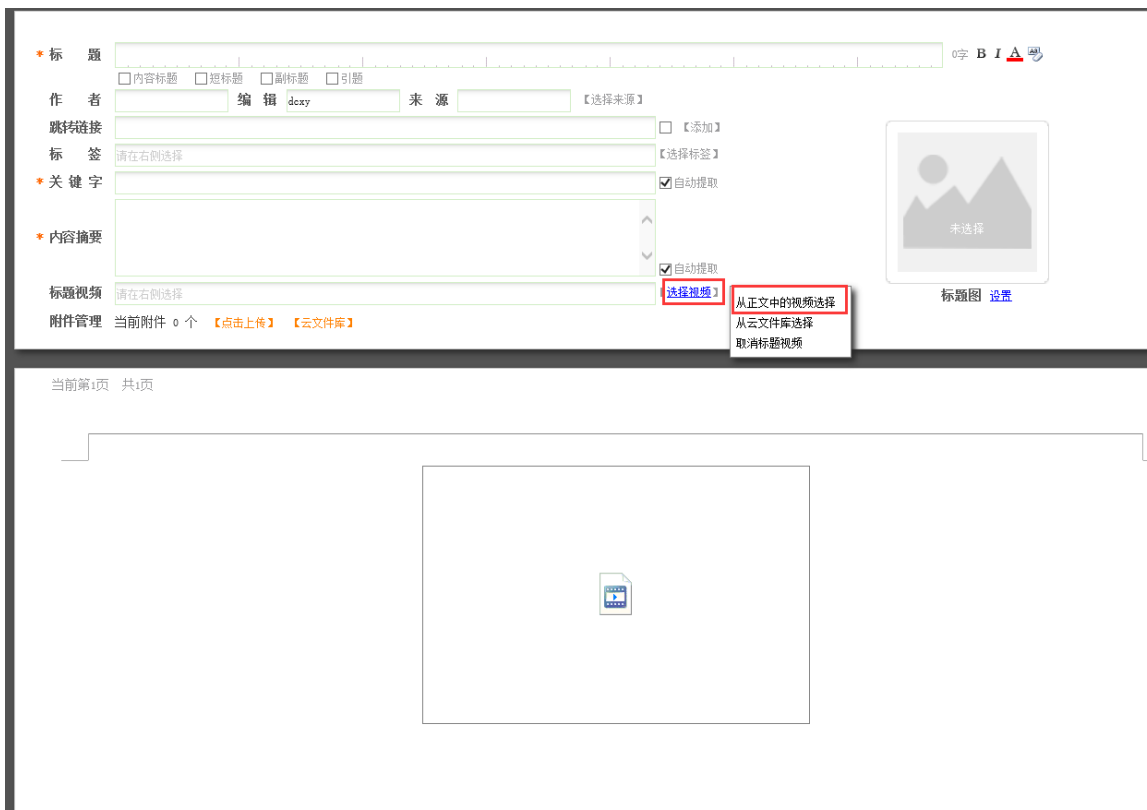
* 标 题 0字 B I A

☐内容标题 ☐短标题 ☐副标题 ☐引题

作 者 编 辑 dcxy 来 源 【选择来源】

跳转链接 ☐ 【添加】

标 签 请在右侧选择 【选择标签】

* 关 键 字 ☑自动提取

* 内容摘要 ☑自动提取

标题视频 请在右侧选择 【选择视频】

从正文中的视频选择
从云文件库选择
取消标题视频

附件管理 当前附件 0 个 【点击上传】 【云文件库】

未选择

标题图 设置

当前第1页 共1页